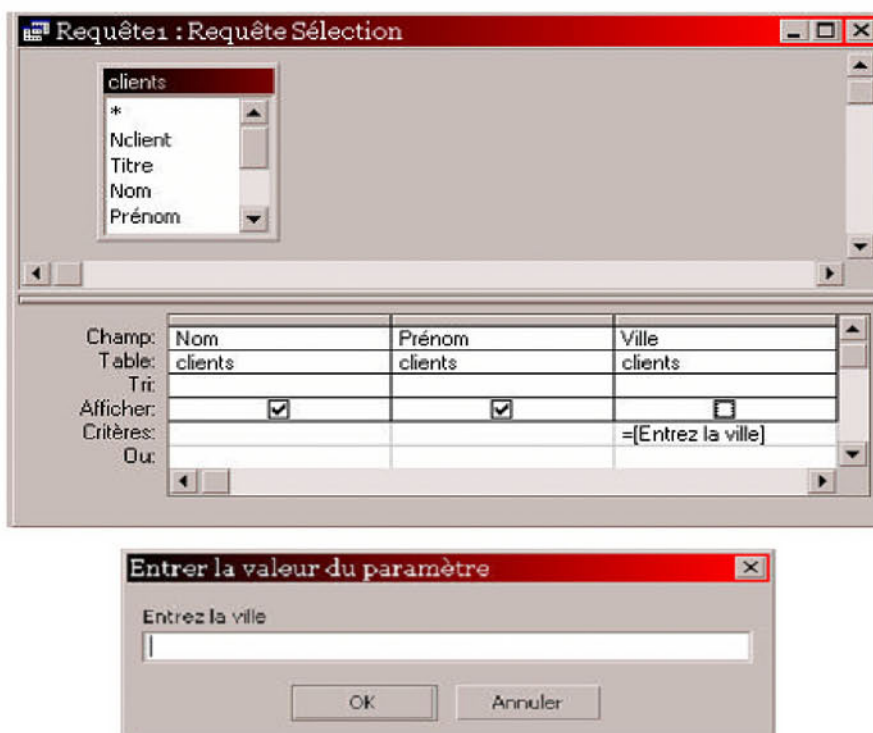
Requête1 : Requête Sélection

clients
*
Nclient
Titre
Nom
Prénom

| Champ: | Nom | Prénom | Ville |
|---|---|---|---|
| Table: | clients | clients | clients |
| Tri: | | | |
| Afficher: | ☑ | ☑ | ☐ |
| Critères: | | | =[Entrez la ville] |
| Ou: | | | |

Entrer la valeur du paramètre

Entrez la ville

OK Annuler